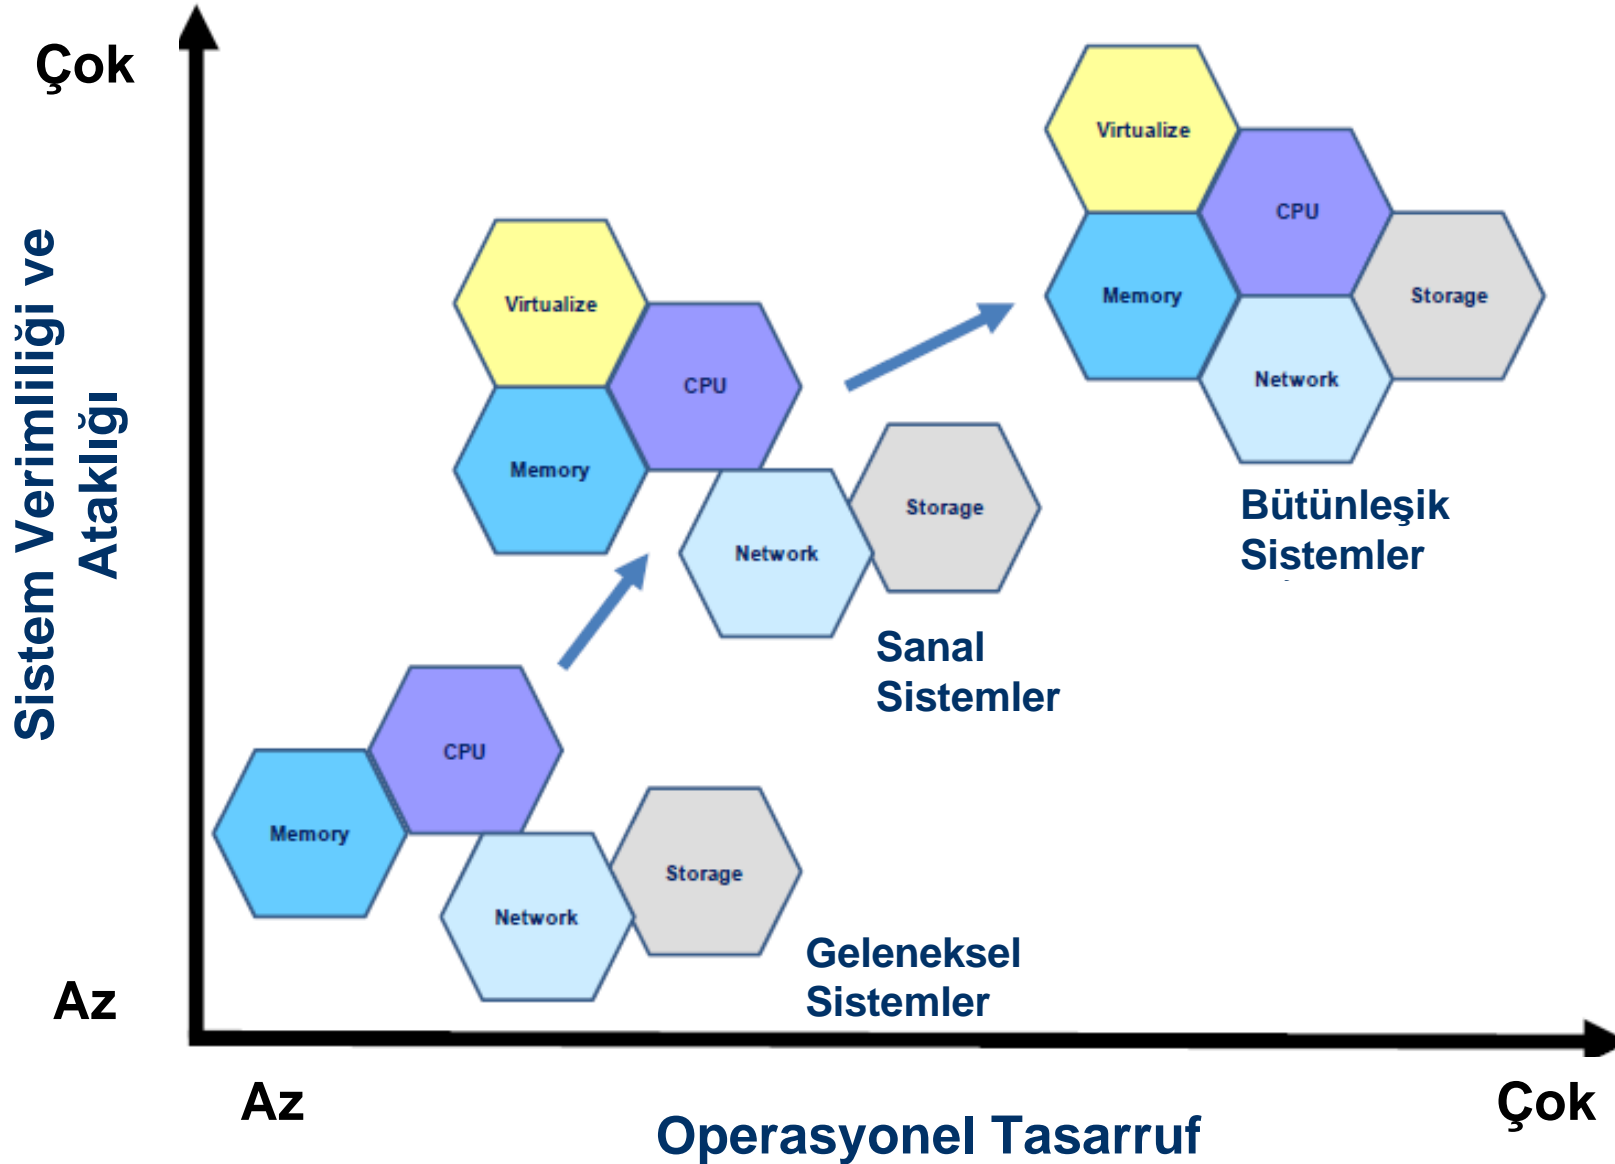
Çok

Sistem Verimliliği ve Ataklığı

Virtualize
CPU
Memory
Storage
Network

Bütünleşik Sistemler

Virtualize
CPU
Memory
Network
Storage

Sanal Sistemler

CPU
Memory
Network
Storage

Geleneksel Sistemler

Az

Az

Operasyonel Tasarruf

Çok